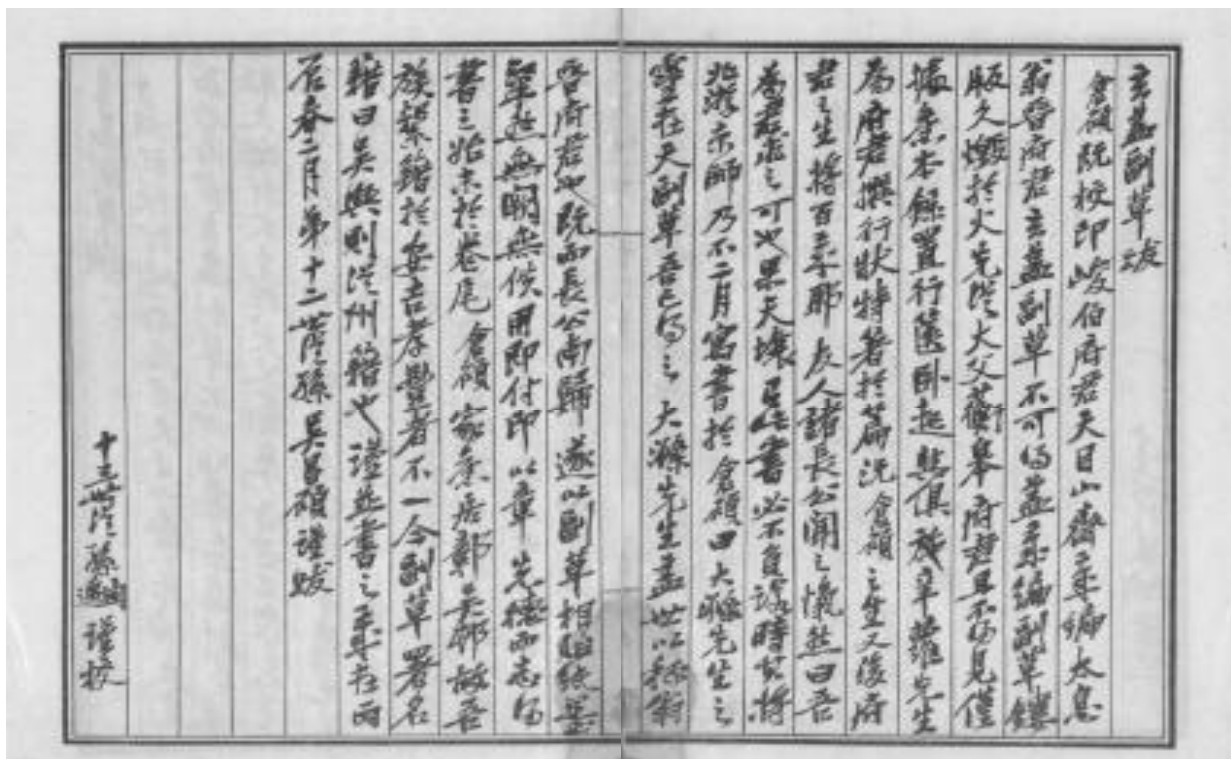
辛盦剩草跋

倉碩既校印峻伯府君天目山齋歲編太息翁曾府君辛盦剩草不可得蓋辛編剩草鏤版久燬於火先從大父蘅皋府君只求見僅據原本錄置行篋時起其集於草雜先生為府君撰行狀特著於篇況倉碩之生又後府君之生將百年耶友人諸長公聞之慨然曰吾為君求之可以果夫竦然書必不負諸時方將北游京師乃不二月寄書於倉碩曰大興先生之曾孫在天剩草吾已得之 大興先生蓋世以孫翁曾府君也既而長公南歸遂以剩草相贈絲墨筆迹無闕無佚用即付印以章先德而志倉碩之始末於卷尾 倉碩家素庸鄙無能為族裔繼於世古孝豐者不一今剩草署名籍曰吳興則從州籍也謹並書之辛卯春二月

倉碩家素庸鄙無能為族裔繼於世古孝豐者不一今剩草署名籍曰吳興則從州籍也謹並書之辛卯春二月第十二世孫吳昌碩謹跋

十三世從孫遂謹校